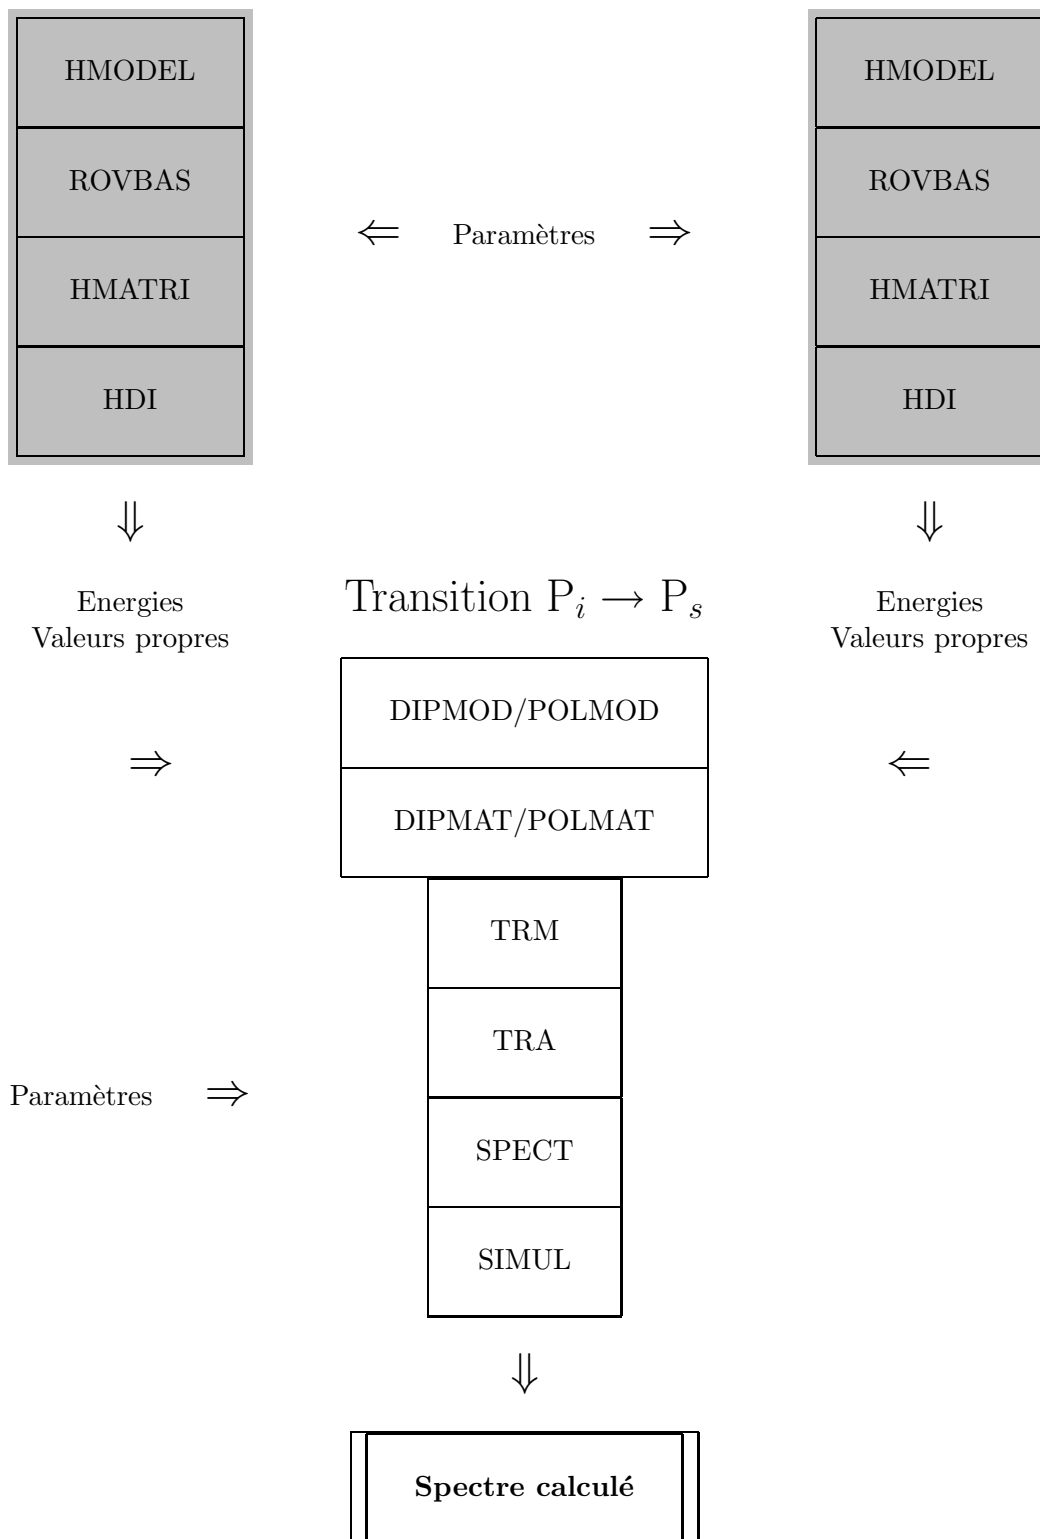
HMODEL

ROVBAS

HMATRI

HDI

$\Leftarrow$ Paramètres $\Rightarrow$

HMODEL

ROVBAS

HMATRI

HDI

$\Downarrow$

$\Downarrow$

Energies
Valeurs propres

Transition $P_i \rightarrow P_s$

Energies
Valeurs propres

$\Rightarrow$

DIPMOD/POLMOD

DIPMAT/POLMAT

$\Leftarrow$

TRM

TRA

Paramètres $\Rightarrow$

SPECT

SIMUL

$\Downarrow$

**Spectre calculé**